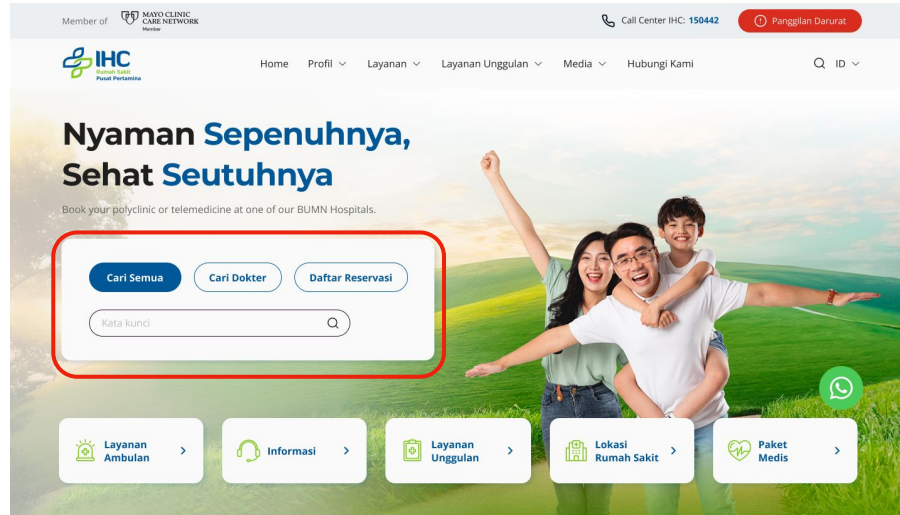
Member of MAYO CLINIC CARE NETWORK Member

Call Center IHC: 150442

Panggilan Darurat

IHC Rumah Sakit Pusat Pertamina

Home Profil Layanan Layanan Unggulan Media Hubungi Kami

ID

Nyaman Sepenuhnya, Sehat Seutuhnya

Book your polyclinic or telemedicine at one of our BUMN Hospitals.

Cari Semua

Cari Dokter

Daftar Reservasi

Kata kunci

Layanan Ambulan

Informasi

Layanan Unggulan

Lokasi Rumah Sakit

Paket Medis